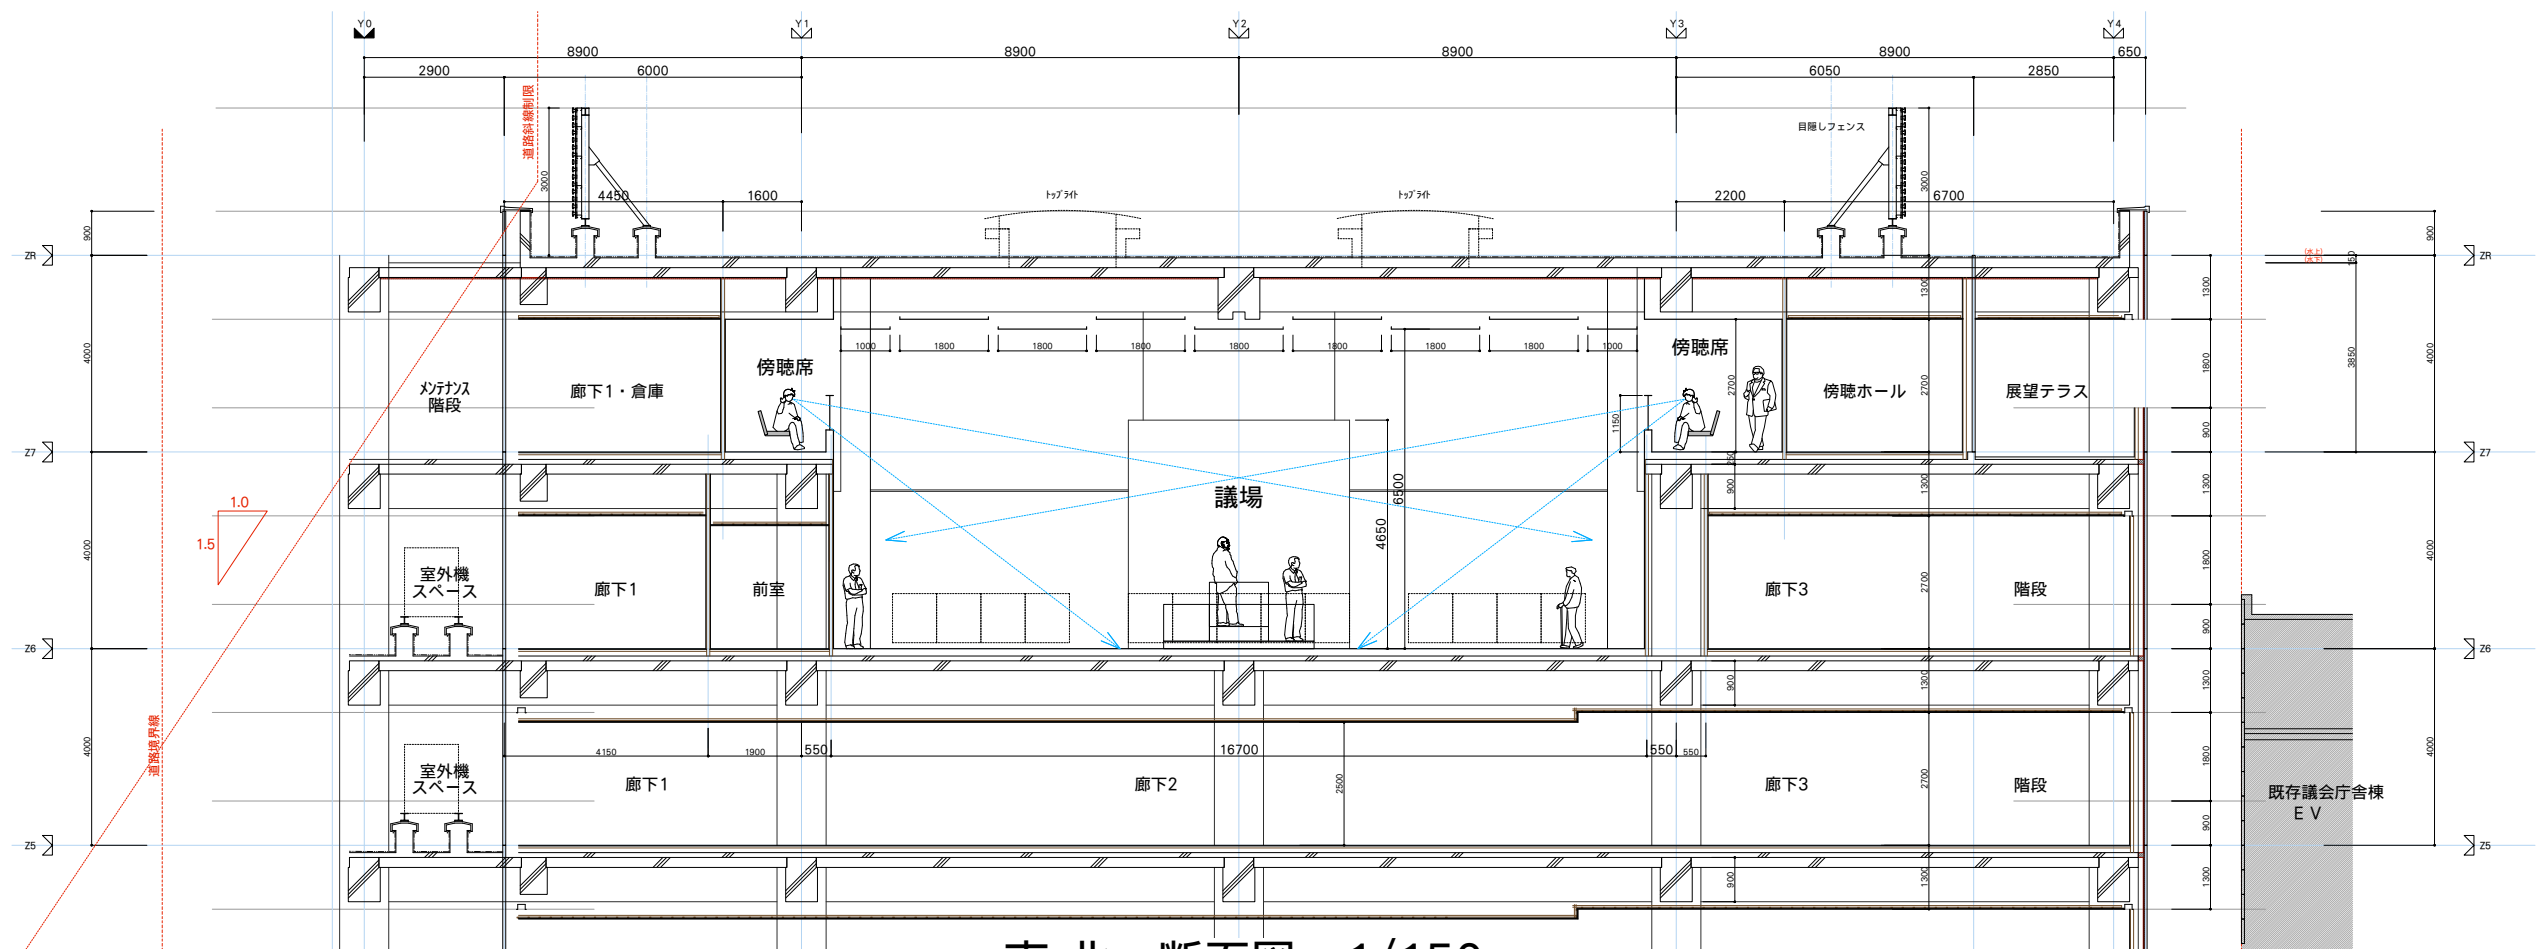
Y0 Y1 Y2 Y3 Y4

8900 8900 8900 8900 650
2900 6000 6050 2850

道路斜線制限

目隠しフェンス

3000 4450 1600 トップライト トップライト 2200 3000 6700

ZR 900 ZR 900

1000 1800 1800 1800 1800 1800 1800 1800 1000

メンテナンス階段

廊下1・倉庫

傍聴席

傍聴席

傍聴ホール

展望テラス

4000 1300 1800 3850 4000

Z7 900 Z7

1150 2700 2700

議場

6500
4650

1.0
1.5

室外機スペース

廊下1

前室

廊下3

階段

4000 1300 1800 4000

Z6 2700 900 Z6

4150 1900 550 16700 550 550

道路境界線

室外機スペース

廊下1

廊下2

2500

廊下3

階段

既存議会庁舎棟
EV

4000 1300 1800 4000

Z5 900 Z5

1300